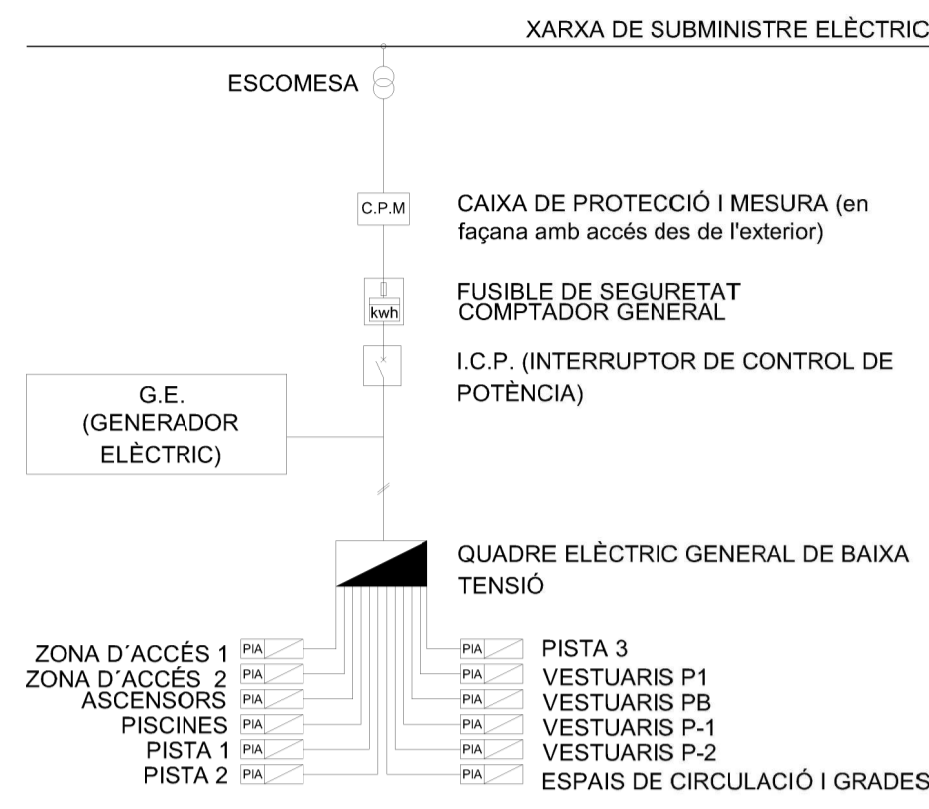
XARXA DE SUBMINISTRE ELÈCTRIC

ESCOMESA

C.P.M

CAIXA DE PROTECCIÓ I MESURA (en façana amb accés des de l'exterior)

kwh

FUSIBLE DE SEGURETAT
COMPTADOR GENERAL

I.C.P. (INTERRUPTOR DE CONTROL DE POTÈNCIA)

G.E.
(GENERADOR
ELÈCTRIC)

QUADRE ELÈCTRIC GENERAL DE BAIXA TENSIÓ

ZONA D´ACCÉS 1 PIA
ZONA D´ACCÉS 2 PIA
ASCENSORS PIA
PISCINES PIA
PISTA 1 PIA
PISTA 2 PIA

PIA PISTA 3
PIA VESTUARIS P1
PIA VESTUARIS PB
PIA VESTUARIS P-1
PIA VESTUARIS P-2
PIA ESPAIS DE CIRCULACIÓ I GRADES